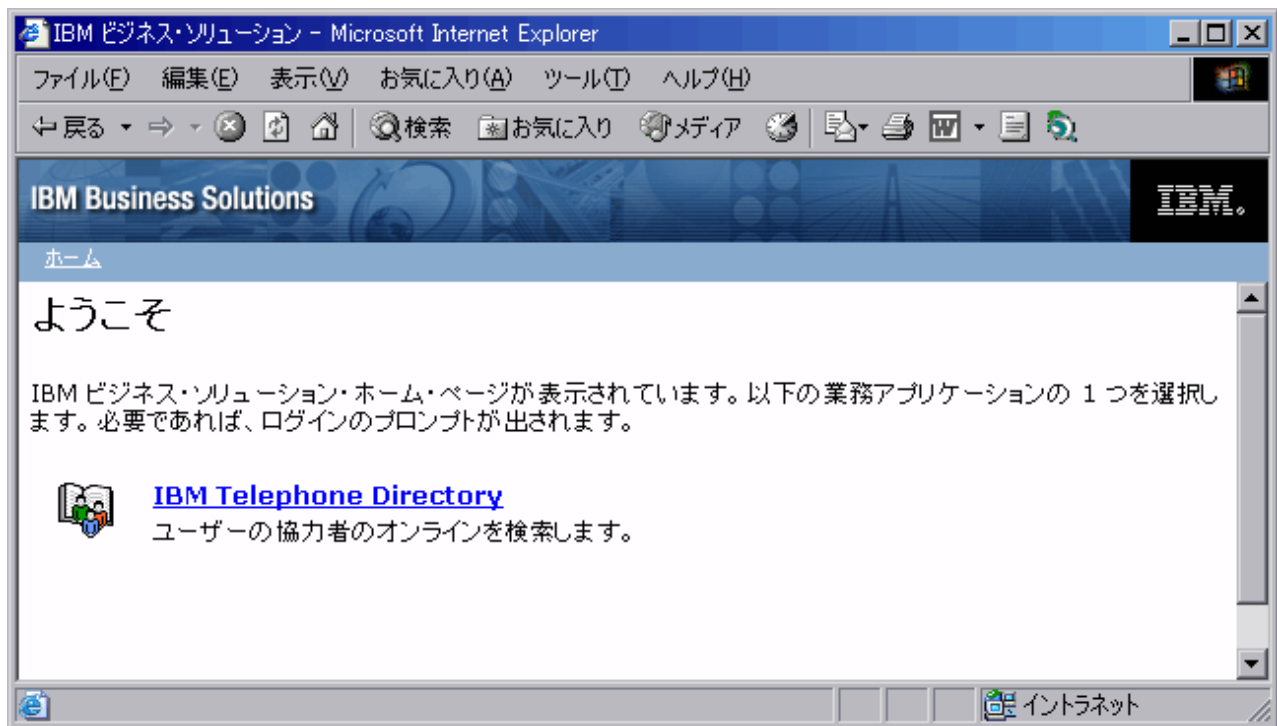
IBM ビジネス・ソリューション - Microsoft Internet Explorer

ファイル(F) 編集(E) 表示(V) お気に入り(A) ツール(T) ヘルプ(H)

戻る 検索 お気に入り メディア

IBM Business Solutions

IBM.

ホーム

ようこそ

IBM ビジネス・ソリューション・ホーム・ページが表示されています。以下の業務アプリケーションの 1 つを選択します。必要であれば、ログインのプロンプトが出されます。

IBM Telephone Directory
ユーザーの協力者のオンラインを検索します。

イントラネット